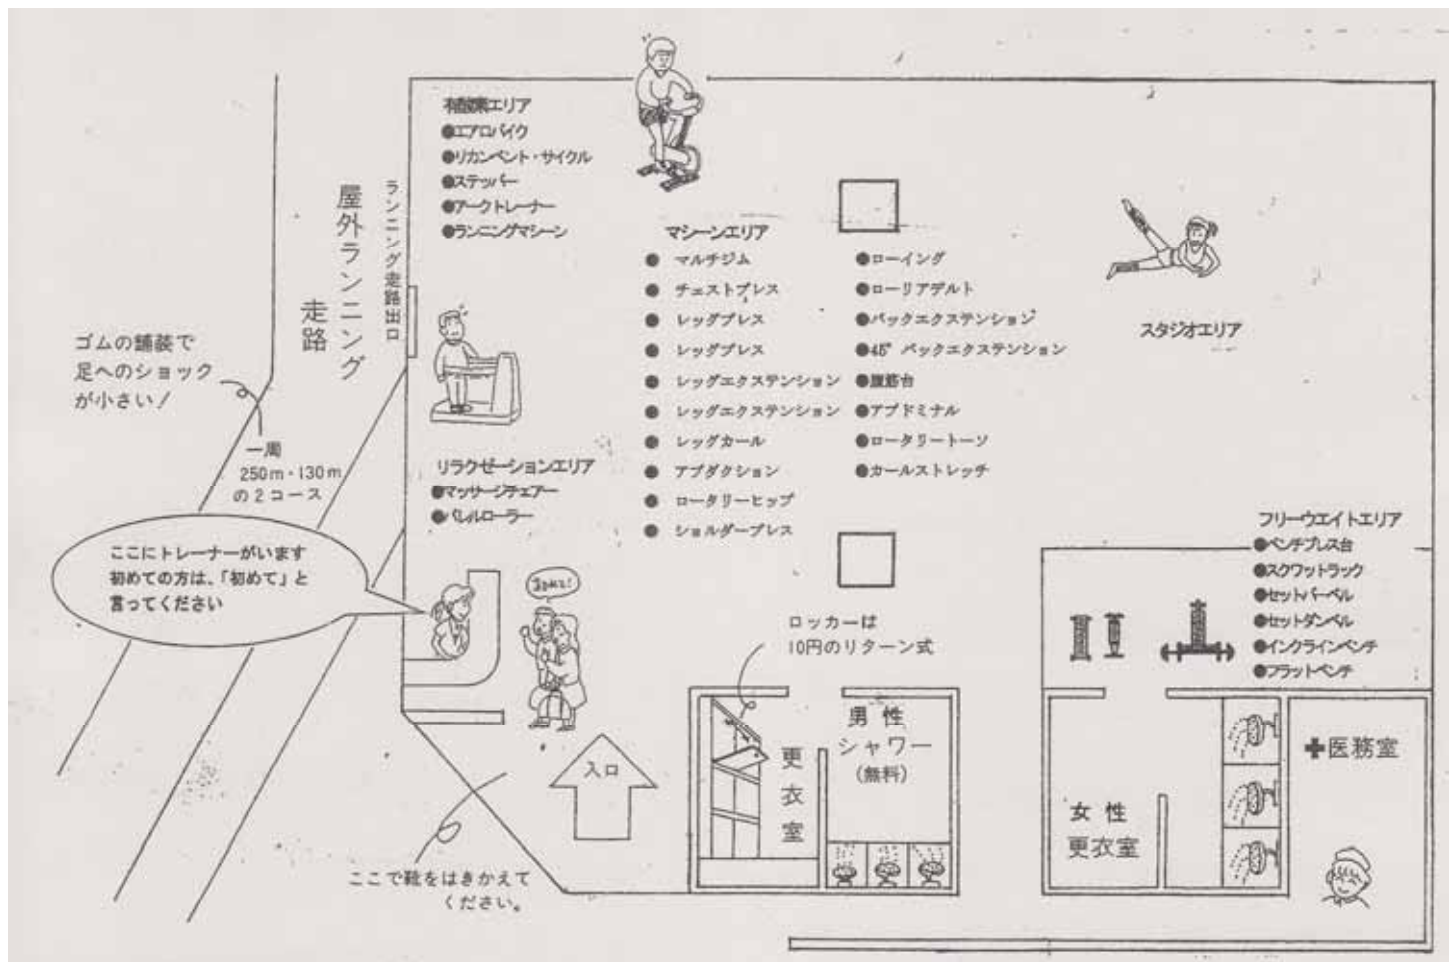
有酸素エリア
●エアロバイク
●リカンベント・サイクル
●ステッパー
●アークトレーナー
●ランニングマシーン

屋外ランニング走路

ランニング走路出口

ゴムの舗装で足へのショックが小さい!

一周 250m・130m の2コース

マシーンエリア
● マルチジム
● チェストプレス
● レッグプレス
● レッグプレス
● レッグエクステンション
● レッグエクステンション
● レッグカール
● アブダクション
● ロータリーヒップ
● ショルダープレス
●ローイング
●ローリアデルト
●バックエクステンション
●45° バックエクステンション
●腹筋台
●アブドミナル
●ロータリートーソ
●カールストレッチ

スタジオエリア

リラクゼーションエリア
●マッサージチェアー
●ペレルローラー

ここにトレーナーがいます 初めての方は、「初めて」と言ってください

ヨロシク!

ロッカーは 10円のリターン式

フリーウエイトエリア
●ベンチプレス台
●スクワットラック
●セットバーベル
●セットダンベル
●インクラインベンチ
●フラットベンチ

入口

更衣室

男性 シャワー (無料)

女性 更衣室

医務室

ここで靴をはきかえてください。